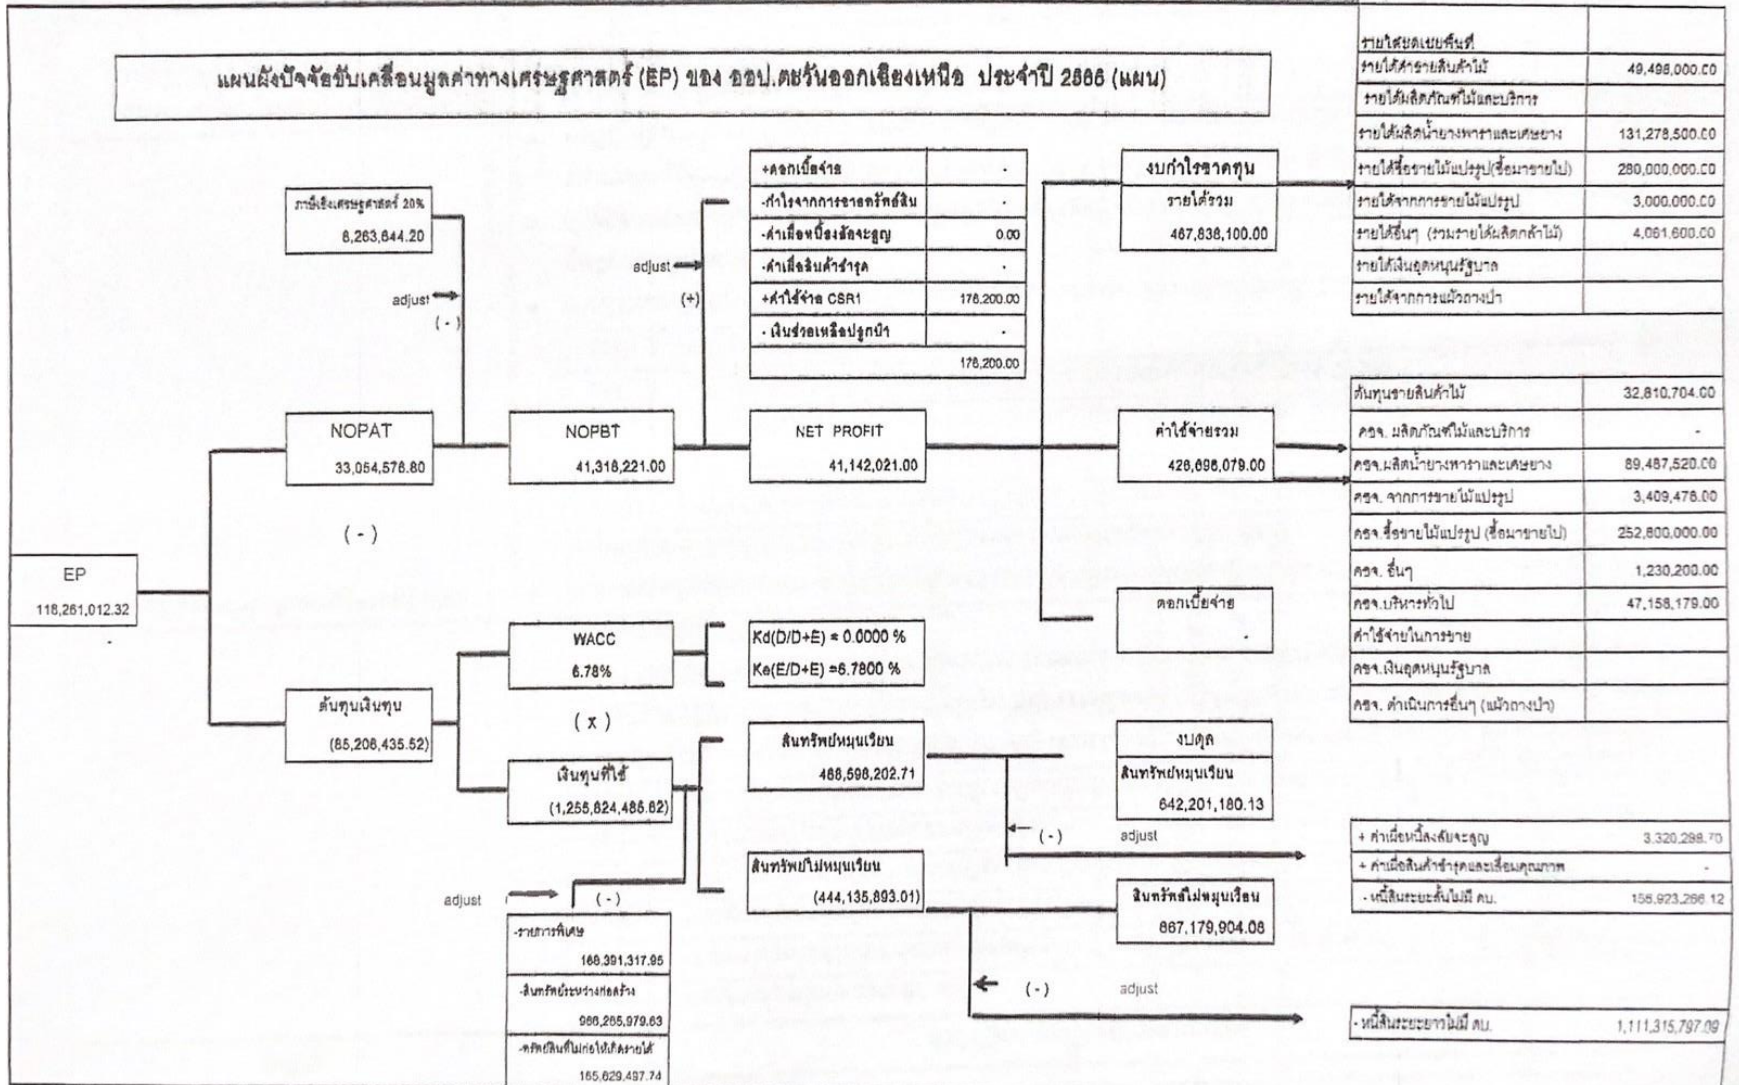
แผนผังปัจจัยขับเคลื่อนมูลค่าทางเศรษฐศาสตร์ (EP) ของ ออป.ตะวันออกเฉียงเหนือ ประจำปี 2566 (แผน)

ภาษีเชิงเศรษฐศาสตร์ 20%
8,263,644.20

adjust
( - )

NOPAT
33,054,576.80

NOPBT
41,318,221.00

adjust
(+)

| +ดอกเบี้ยจ่าย | - |
|---|---|
| -กำไรจากการขายทรัพย์สิน | - |
| -ค่าเผื่อหนี้สงสัยจะสูญ | 0.00 |
| -ค่าเผื่อสินค้าชำรุด | - |
| +ค่าใช้จ่าย CSR1 | 176,200.00 |
| - เงินช่วยเหลือปลูกป่า | - |
| | 176,200.00 |

NET PROFIT
41,142,021.00

งบกำไรขาดทุน
รายได้รวม
467,838,100.00

| รายได้ยกเขตพื้นที่ | |
|---|---|
| รายได้ค่าขายสินค้าไม้ | 49,498,000.00 |
| รายได้ผลิตภัณฑ์ไม้และบริการ | |
| รายได้ผลิตน้ำยางพาราและเศษยาง | 131,278,500.00 |
| รายได้ซื้อขายไม้แปรรูป(ซื้อมาขายไป) | 280,000,000.00 |
| รายได้จากการขายไม้แปรรูป | 3,000,000.00 |
| รายได้อื่นๆ (รวมรายได้ผลิตกล้าไม้) | 4,061,600.00 |
| รายได้เงินอุดหนุนรัฐบาล | |
| รายได้จากการแผ้วถางป่า | |

ค่าใช้จ่ายรวม
426,696,079.00

| ต้นทุนขายสินค้าไม้ | 32,810,704.00 |
|---|---|
| คชจ. ผลิตภัณฑ์ไม้และบริการ | - |
| คชจ.ผลิตน้ำยางพาราและเศษยาง | 89,487,520.00 |
| คชจ. จากการขายไม้แปรรูป | 3,409,476.00 |
| คชจ.ซื้อขายไม้แปรรูป (ซื้อมาขายไป) | 252,600,000.00 |
| คชจ. อื่นๆ | 1,230,200.00 |
| คชจ.บริหารทั่วไป | 47,158,179.00 |
| ค่าใช้จ่ายในการขาย | |
| คชจ.เงินอุดหนุนรัฐบาล | |
| คชจ. ดำเนินการอื่นๆ (แผ้วถางป่า) | |

ดอกเบี้ยจ่าย
-

( - )

EP
118,261,012.32

WACC
6.78%

Kd(D/D+E) = 0.0000 %
Ke(E/D+E) =6.7800 %

ต้นทุนเงินทุน
(85,206,435.52)

( x )

เงินทุนที่ใช้
(1,255,824,485.62)

สินทรัพย์หมุนเวียน
488,598,202.71

งบดุล
สินทรัพย์หมุนเวียน
642,201,180.13

( - ) adjust

| + ค่าเผื่อหนี้สงสัยจะสูญ | 3,320,298.70 |
|---|---|
| + ค่าเผื่อสินค้าชำรุดและเสื่อมคุณภาพ | - |
| - หนี้สินระยะสั้นไม่มี ดบ. | 156,923,266.12 |

สินทรัพย์ไม่หมุนเวียน
(444,135,893.01)

สินทรัพย์ไม่หมุนเวียน
867,179,904.08

adjust ( - )

-รายการพิเศษ
168,391,317.95
-สินทรัพย์ระหว่างก่อสร้าง
986,285,979.63
-ทรัพย์สินที่ไม่ก่อให้เกิดรายได้
165,629,497.74

( - ) adjust

- หนี้สินระยะยาวไม่มี ดบ. | 1,111,315,797.09